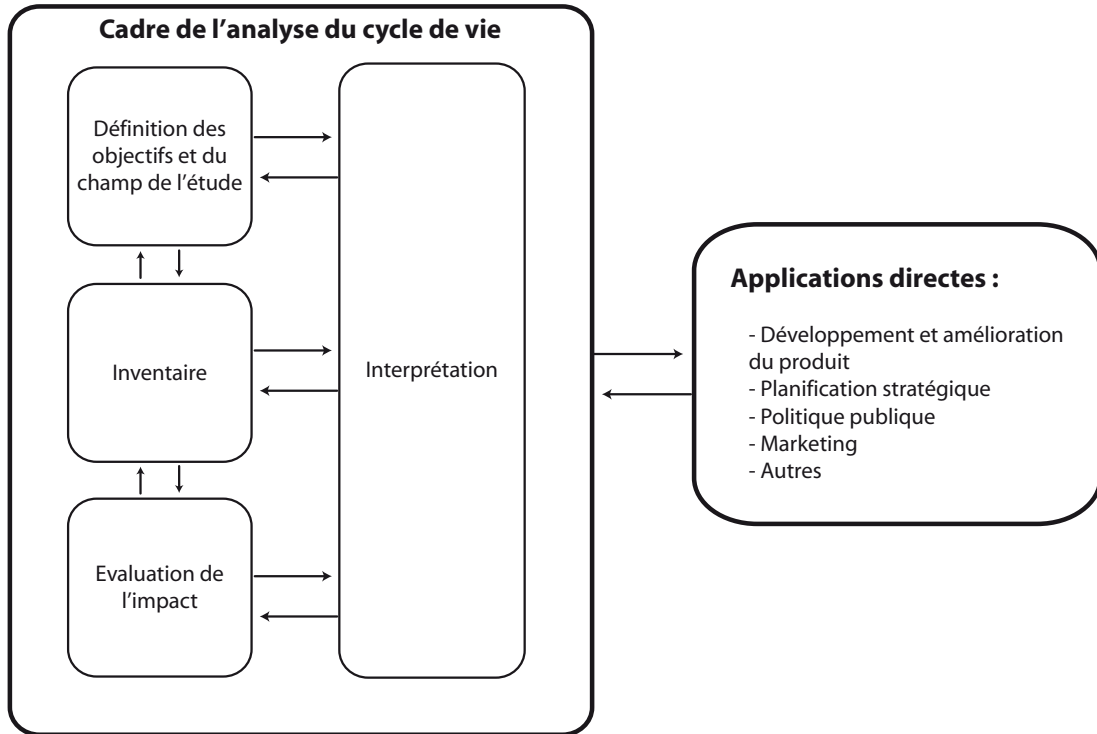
Cadre de l'analyse du cycle de vie

Définition des objectifs et du champ de l'étude

Inventaire

Evaluation de l'impact

Interprétation

Applications directes :

- Développement et amélioration du produit
- Planification stratégique
- Politique publique
- Marketing
- Autres